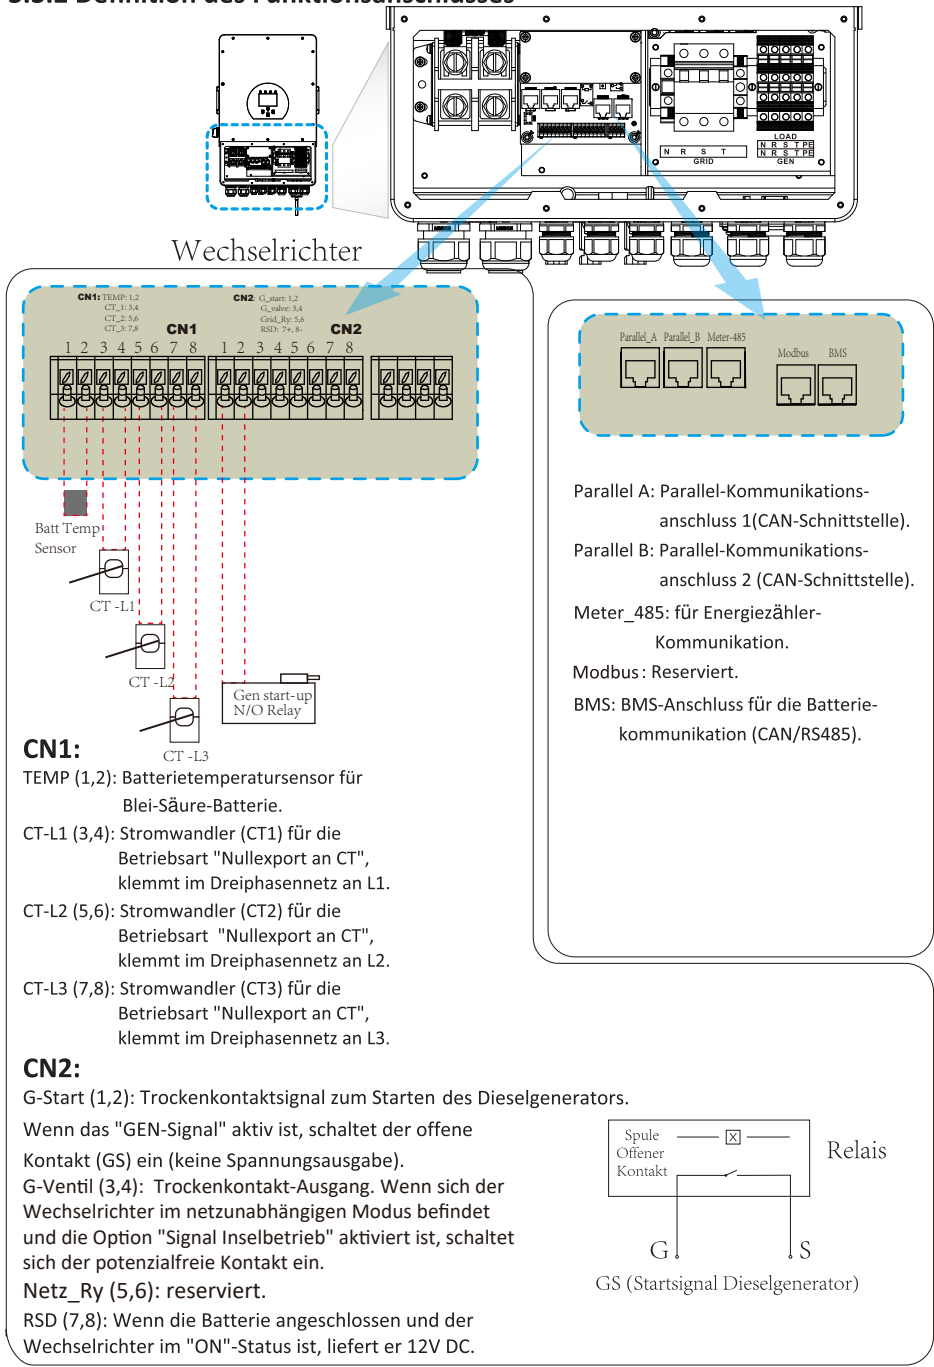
Wechselrichter

CN1: TEMP: 1,2
CT_1: 3,4
CT_2: 5,6
CT_3: 7,8

CN2: G_start: 1,2
G_valve: 3,4
Grid_Ry: 5,6
RSD: 7+, 8-

CN1
CN2
1 2 3 4 5 6 7 8   1 2 3 4 5 6 7 8

Batt Temp Sensor
CT -L1
CT -L2
CT -L3
Gen start-up N/O Relay

LOAD
N R S T
GRID
N R S T PE
N R S T PE
GEN

Parallel_A Parallel_B Meter-485 Modbus BMS

Parallel A: Parallel-Kommunikationsanschluss 1(CAN-Schnittstelle).
Parallel B: Parallel-Kommunikationsanschluss 2 (CAN-Schnittstelle).
Meter_485: für Energiezähler-Kommunikation.
Modbus: Reserviert.
BMS: BMS-Anschluss für die Batteriekommunikation (CAN/RS485).

CN1:
TEMP (1,2): Batterietemperatursensor für Blei-Säure-Batterie.
CT-L1 (3,4): Stromwandler (CT1) für die Betriebsart "Nullexport an CT", klemmt im Dreiphasennetz an L1.
CT-L2 (5,6): Stromwandler (CT2) für die Betriebsart "Nullexport an CT", klemmt im Dreiphasennetz an L2.
CT-L3 (7,8): Stromwandler (CT3) für die Betriebsart "Nullexport an CT", klemmt im Dreiphasennetz an L3.

CN2:
G-Start (1,2): Trockenkontaktsignal zum Starten des Dieselgenerators.
Wenn das "GEN-Signal" aktiv ist, schaltet der offene Kontakt (GS) ein (keine Spannungsausgabe).
G-Ventil (3,4): Trockenkontakt-Ausgang. Wenn sich der Wechselrichter im netzunabhängigen Modus befindet und die Option "Signal Inselbetrieb" aktiviert ist, schaltet sich der potenzialfreie Kontakt ein.
Netz_Ry (5,6): reserviert.
RSD (7,8): Wenn die Batterie angeschlossen und der Wechselrichter im "ON"-Status ist, liefert er 12V DC.

Spule
Offener Kontakt
Relais
G
S
GS (Startsignal Dieselgenerator)